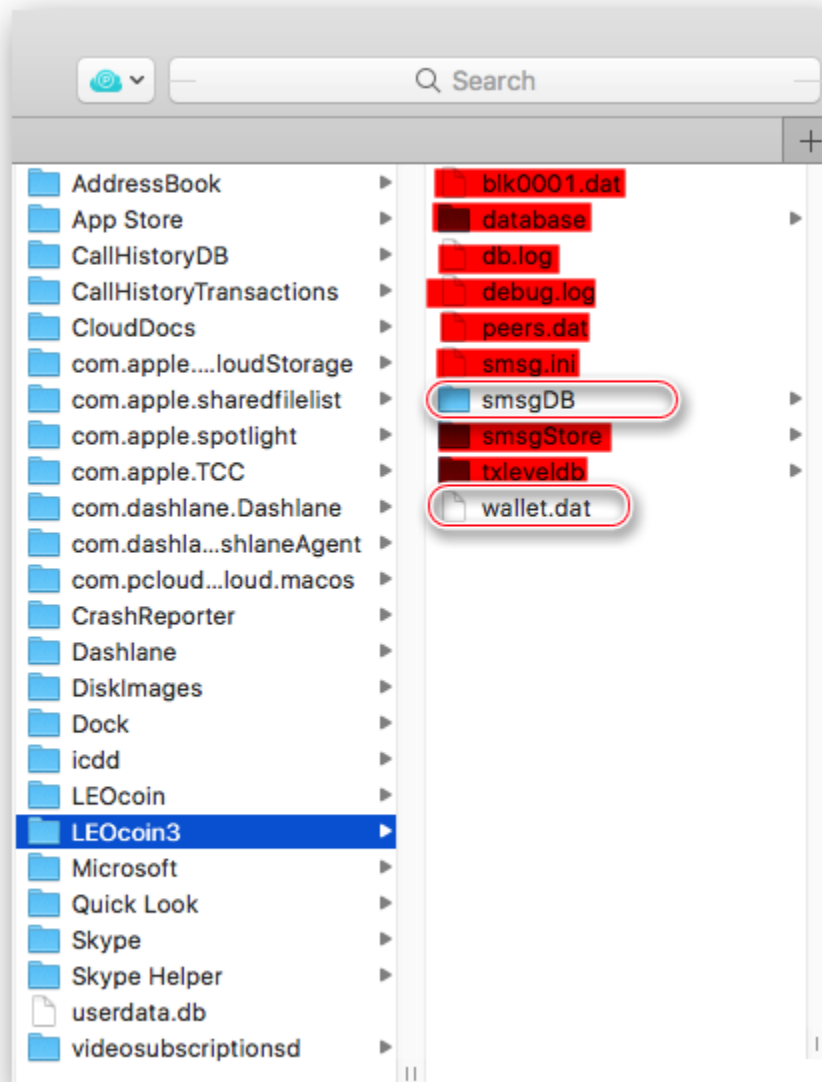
Search

AddressBook
App Store
CallHistoryDB
CallHistoryTransactions
CloudDocs
com.apple.....loudStorage
com.apple.sharedfilelist
com.apple.spotlight
com.apple.TCC
com.dashlane.Dashlane
com.dashla...shlaneAgent
com.pcloud...loud.macos
CrashReporter
Dashlane
DiskImages
Dock
icdd
LEOcoin
LEOcoin3
Microsoft
Quick Look
Skype
Skype Helper
userdata.db
videosubscriptionsd

blk0001.dat
database
db.log
debug.log
peers.dat
smsg.ini
smsgDB
smsgStore
txleveldb
wallet.dat